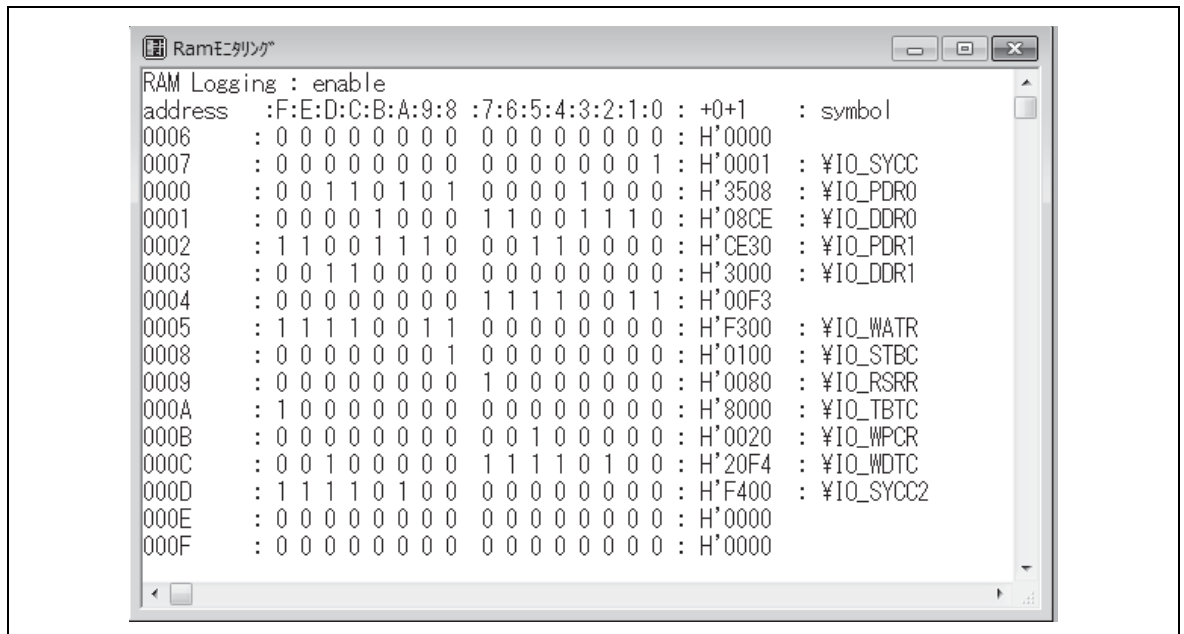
Ramモニタリング

RAM Logging : enable

| address | :F:E:D:C:B:A:9:8 | :7:6:5:4:3:2:1:0 | : +0+1 | : symbol |
|---|---|---|---|---|
| 0006 | : 0 0 0 0 0 0 0 0 | 0 0 0 0 0 0 0 0 | : H'0000 | |
| 0007 | : 0 0 0 0 0 0 0 0 | 0 0 0 0 0 0 0 1 | : H'0001 | : ¥IO_SYCC |
| 0000 | : 0 0 1 1 0 1 0 1 | 0 0 0 0 1 0 0 0 | : H'3508 | : ¥IO_PDR0 |
| 0001 | : 0 0 0 0 1 0 0 0 | 1 1 0 0 1 1 1 0 | : H'08CE | : ¥IO_DDR0 |
| 0002 | : 1 1 0 0 1 1 1 0 | 0 0 1 1 0 0 0 0 | : H'CE30 | : ¥IO_PDR1 |
| 0003 | : 0 0 1 1 0 0 0 0 | 0 0 0 0 0 0 0 0 | : H'3000 | : ¥IO_DDR1 |
| 0004 | : 0 0 0 0 0 0 0 0 | 1 1 1 1 0 0 1 1 | : H'00F3 | |
| 0005 | : 1 1 1 1 0 0 1 1 | 0 0 0 0 0 0 0 0 | : H'F300 | : ¥IO_WATR |
| 0008 | : 0 0 0 0 0 0 0 1 | 0 0 0 0 0 0 0 0 | : H'0100 | : ¥IO_STBC |
| 0009 | : 0 0 0 0 0 0 0 0 | 1 0 0 0 0 0 0 0 | : H'0080 | : ¥IO_RSRR |
| 000A | : 1 0 0 0 0 0 0 0 | 0 0 0 0 0 0 0 0 | : H'8000 | : ¥IO_TBTC |
| 000B | : 0 0 0 0 0 0 0 0 | 0 0 1 0 0 0 0 0 | : H'0020 | : ¥IO_WPCR |
| 000C | : 0 0 1 0 0 0 0 0 | 1 1 1 1 0 1 0 0 | : H'20F4 | : ¥IO_WDTC |
| 000D | : 1 1 1 1 0 1 0 0 | 0 0 0 0 0 0 0 0 | : H'F400 | : ¥IO_SYCC2 |
| 000E | : 0 0 0 0 0 0 0 0 | 0 0 0 0 0 0 0 0 | : H'0000 | |
| 000F | : 0 0 0 0 0 0 0 0 | 0 0 0 0 0 0 0 0 | : H'0000 | |